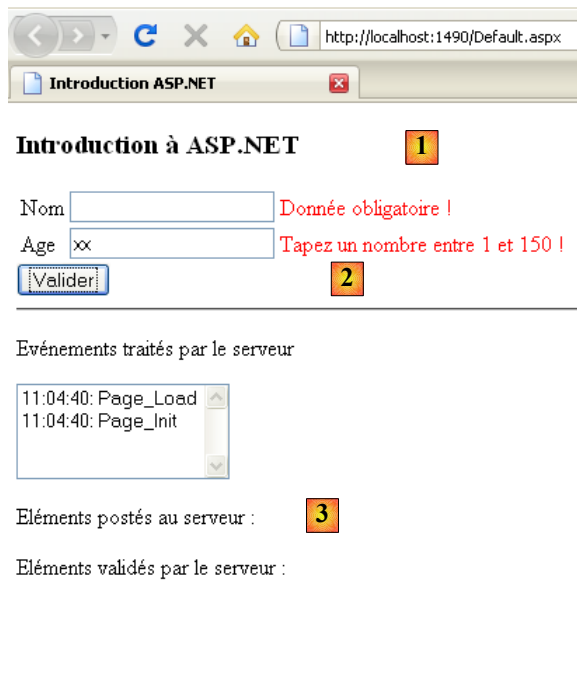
http://localhost:1490/Default.aspx

Introduction ASP.NET

Introduction à ASP.NET

1

Nom Donnée obligatoire !

Age xx Tapez un nombre entre 1 et 150 !

Valider

2

Evénements traités par le serveur

11:04:40: Page_Load
11:04:40: Page_Init

Eléments postés au serveur :

3

Eléments validés par le serveur :